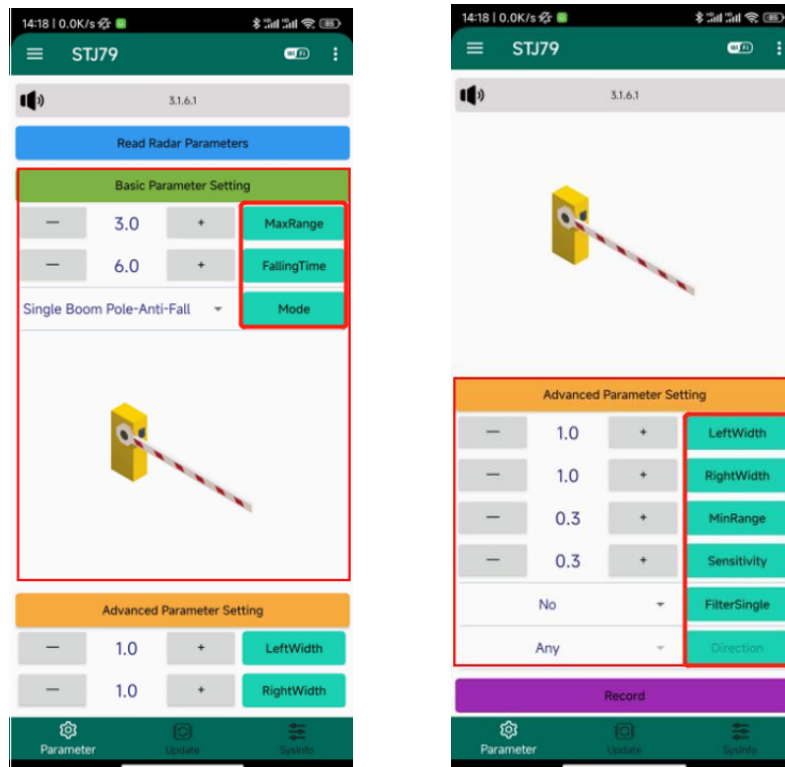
14:18 | 0.0K/s

STJ79

3.1.6.1

Read Radar Parameters

Basic Parameter Setting

— 3.0 + MaxRange

— 6.0 + FallingTime

Single Boom Pole-Anti-Fall Mode

Advanced Parameter Setting

— 1.0 + LeftWidth

— 1.0 + RightWidth

Parameter Update SysInfo

14:18 | 0.0K/s

STJ79

3.1.6.1

Advanced Parameter Setting

— 1.0 + LeftWidth

— 1.0 + RightWidth

— 0.3 + MinRange

— 0.3 + Sensitivity

No FilterSingle

Any Direction

Record

Parameter Update SysInfo